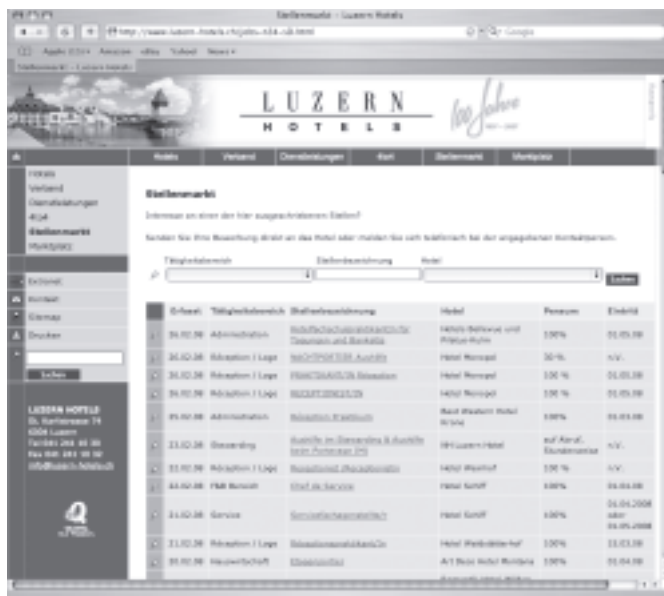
Stellenmarkt – Luzern Hotels

http://www.luzern-hotels.ch/jobs-n34-s8.html

Google

Apple Yahoo! Amazon eBay Yahoo! News

Stellenmarkt – Luzern Hotels

L U Z E R N
H O T E L S

100 Jahre

Hotels | Verband | Dienstleistungen | Kurt | Stellenmarkt | Marktplatz

Hotels
Verband
Dienstleistungen
Kurt
Stellenmarkt
Marktplatz

Extranet
Kontakt
Sitemap
Drucken

Suchen

LUZERN HOTELS
St. Karliquai 12
6004 Luzern
Telefon 041 410 00 00
Fax 041 410 00 00
info@luzern-hotels.ch

Stellenmarkt

Interesse an einer der hier ausgeschriebenen Stellen?

Senden Sie Ihre Bewerbung direkt an das Hotel oder melden Sie sich telefonisch bei der angegebenen Kontaktperson.

Tätigkeitsbereich | Stellenbezeichnung | Hotel

Suchen

| | Erfasst | Tätigkeitsbereich | Stellenbezeichnung | Hotel | Pensum | Eintritt |
|---|---|---|---|---|---|---|
| | 26.02.08 | Administration | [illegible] | Hotels Bellevue und Pilatus-Kulm | 100% | 01.05.08 |
| | 26.02.08 | Réception / Loge | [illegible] | Hotel Monopol | 50 % | n.V. |
| | 26.02.08 | Réception / Loge | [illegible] | Hotel Monopol | 100 % | 01.05.08 |
| | 26.02.08 | Réception / Loge | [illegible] | Hotel Monopol | 100 % | 01.05.08 |
| | 25.02.08 | Administration | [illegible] | Best Western Hotel Krone | 100% | 01.03.08 |
| | 23.02.08 | Etagendienst | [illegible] | SH Luzern Hotel | auf Anruf, Stundeneinsatz | n.V. |
| | 22.02.08 | Réception / Loge | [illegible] | Hotel Waldhof | 100 % | n.V. |
| | 22.02.08 | F&B Bereich | Chef de Service | Hotel Schiff | 100% | 01.04.08 |
| | 21.02.08 | Service | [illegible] | Hotel Schiff | 100% | 01.04.2008 oder 01.05.2008 |
| | 21.02.08 | Réception / Loge | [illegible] | Hotel Waldstätterhof | 100% | 15.03.08 |
| | 20.02.08 | Hauswirtschaft | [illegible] | Art Deco Hotel Montana | 100% | 01.04.08 |